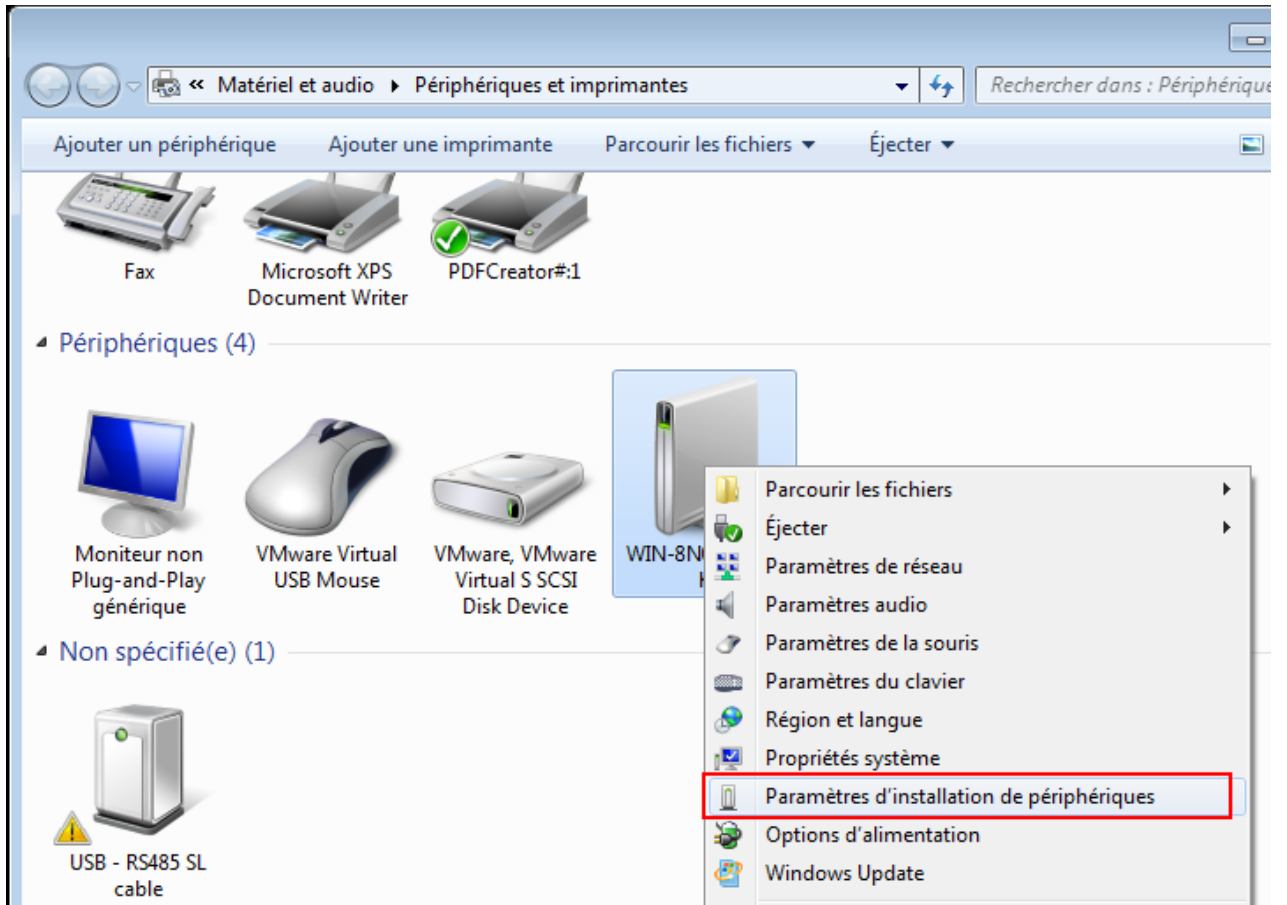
« Matériel et audio ▸ Périphériques et imprimantes

Rechercher dans : Périphérique

Ajouter un périphérique   Ajouter une imprimante   Parcourir les fichiers ▾   Éjecter ▾

Fax

Microsoft XPS Document Writer

PDFCreator#:1

Périphériques (4)

Moniteur non Plug-and-Play générique

VMware Virtual USB Mouse

VMware, VMware Virtual S SCSI Disk Device

WIN-8N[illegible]

Non spécifié(e) (1)

USB - RS485 SL cable

Parcourir les fichiers
Éjecter
Paramètres de réseau
Paramètres audio
Paramètres de la souris
Paramètres du clavier
Région et langue
Propriétés système
Paramètres d'installation de périphériques
Options d'alimentation
Windows Update